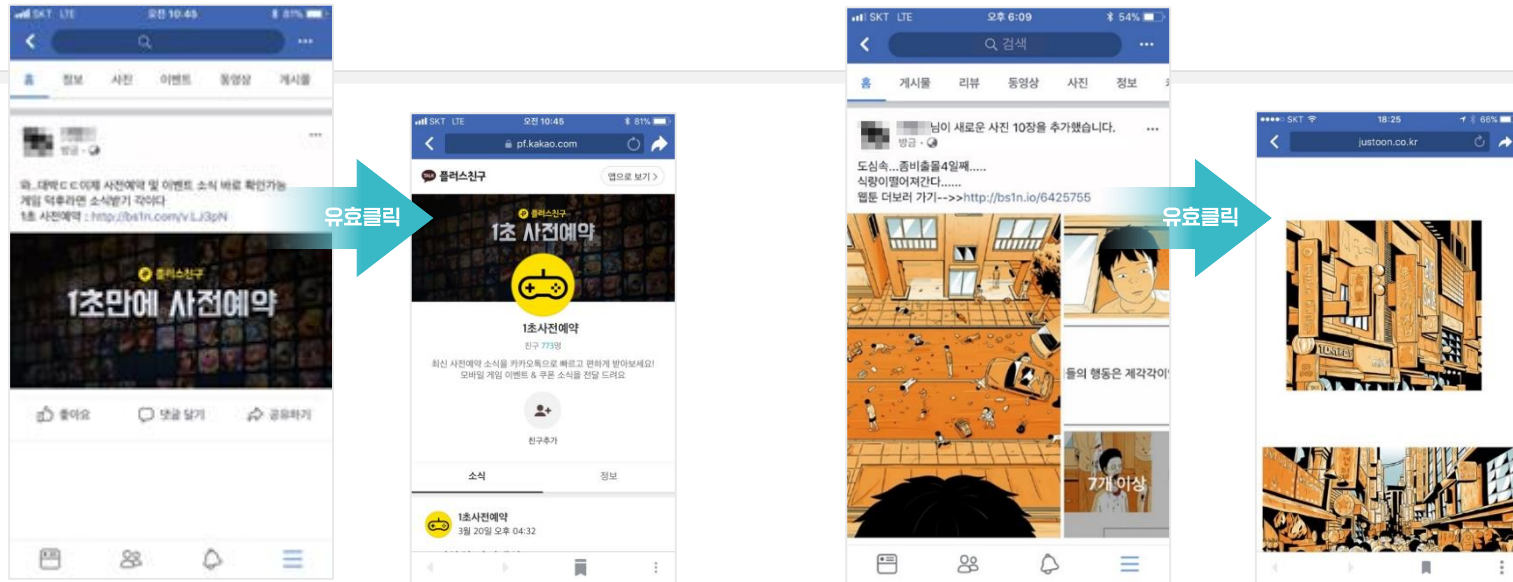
SKT LTE 오전 10:45 81%

홈 정보 사진 이벤트 동영상 게시물

방금 ·

와..대박ㄷㄷ이제 사전예약 및 이벤트 소식 바로 확인가능 게임 덕후라면 소식받기 각이다
1초 사전예약 : http://bs1n.com/v.LJ3pN

플러스친구
1초만에 사전예약

좋아요 댓글 달기 공유하기

유효클릭

SKT LTE 오전 10:45 81%
pf.kakao.com

플러스친구 앱으로 보기

플러스친구
1초 사전예약

1초사전예약
친구 773명
최신 사전예약 소식을 카카오톡으로 빠르고 편하게 받아보세요! 모바일 게임 이벤트 & 쿠폰 소식을 전달 드려요

친구추가

소식 정보

1초사전예약
3월 20일 오후 04:32

SKT LTE 오후 6:09 54%
검색

홈 게시물 리뷰 동영상 사진 정보

님이 새로운 사진 10장을 추가했습니다.
방금 ·

도심속...좀비출몰4일째.....
식량이떨어져간다......
웹툰 더보러 가기-->>http://bs1n.io/6425755

들의 행동은 제각각이'

7개 이상

유효클릭

SKT 18:25 66%
justoon.co.kr